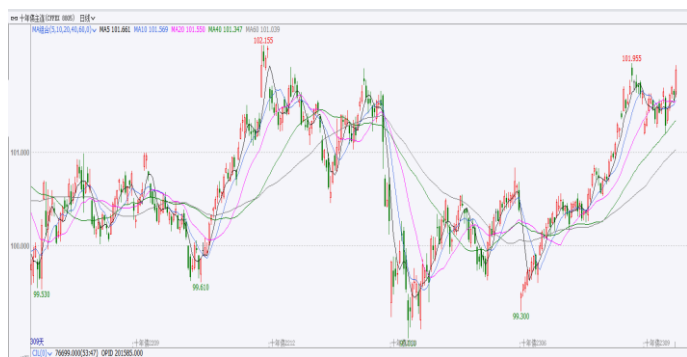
十年债主连(CFFEX 000) 日线

MA组合(5,10,20,40,60,0) MA5 101.661 MA10 101.569 MA20 101.550 MA40 101.347 MA60 101.039

102.155

101.955

101.000

100.000

99.530

99.610

99.300

309天

十年债2209

十年债2212

十年债2303

十年债2306

十年债2309

CJL(0) 76699.000(53:47) OPID 201585.000